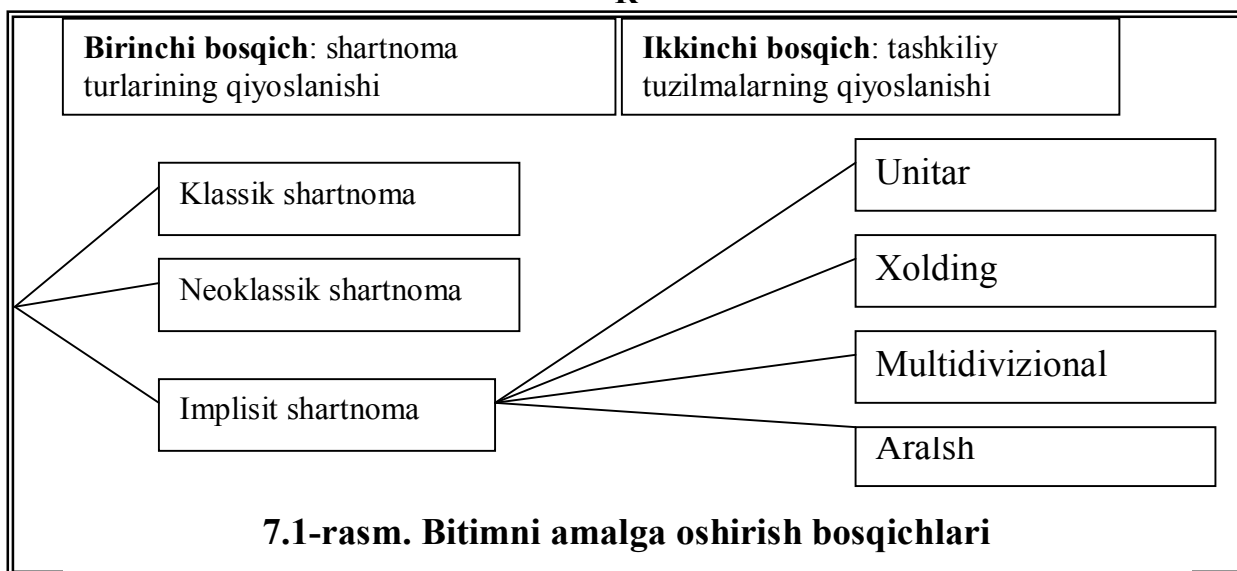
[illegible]

**Birinchi bosqich**: shartnoma turlarining qiyoslanishi

**Ikkinchi bosqich**: tashkiliy tuzilmalarning qiyoslanishi

Klassik shartnoma

Neoklassik shartnoma

Implisit shartnoma

Unitar

Xolding

Multidivizional

Aralsh

**7.1-rasm. Bitimni amalga oshirish bosqichlari**